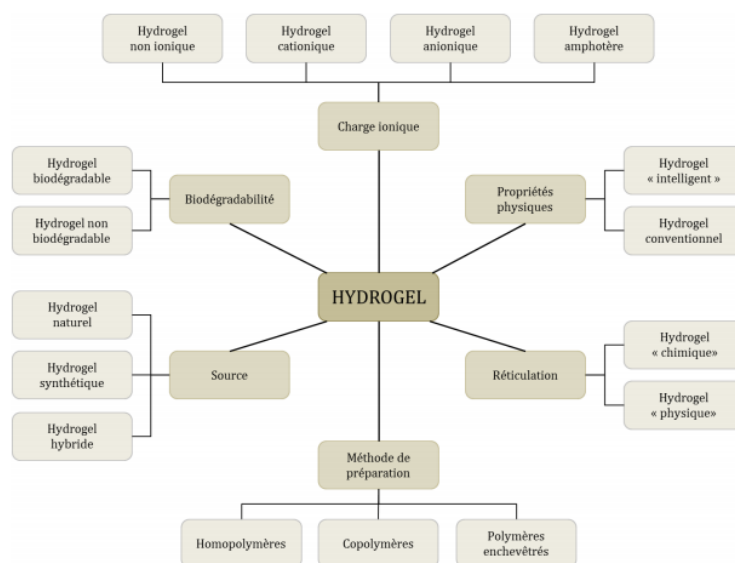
Hydrogel non ionique

Hydrogel cationique

Hydrogel anionique

Hydrogel amphotère

Charge ionique

Hydrogel biodégradable

Hydrogel non biodégradable

Biodégradabilité

Propriétés physiques

Hydrogel « intelligent »

Hydrogel conventionnel

HYDROGEL

Hydrogel naturel

Hydrogel synthétique

Hydrogel hybride

Source

Réticulation

Hydrogel « chimique»

Hydrogel « physique»

Méthode de préparation

Homopolymères

Copolymères

Polymères enchevêtrés